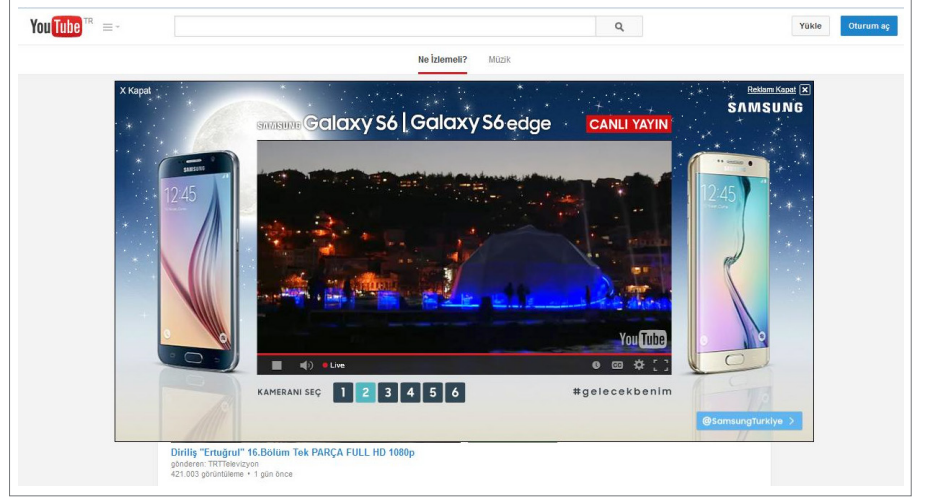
YouTube TR

Yükle

Oturum aç

Ne İzlemeli?

Müzik

X Kapat

Reklamı Kapat

SAMSUNG

SAMSUNG Galaxy S6 | Galaxy S6 edge

CANLI YAYIN

12:45

SAMSUNG

12:45

YouTube

Live

KAMERANI SEÇ

1 2 3 4 5 6

#gelecekbenim

@SamsungTurkiye

Diriliş "Ertuğrul" 16.Bölüm Tek PARÇA FULL HD 1080p

gönderen: TRTTelevizyon

421.003 görüntüleme • 1 gün önce